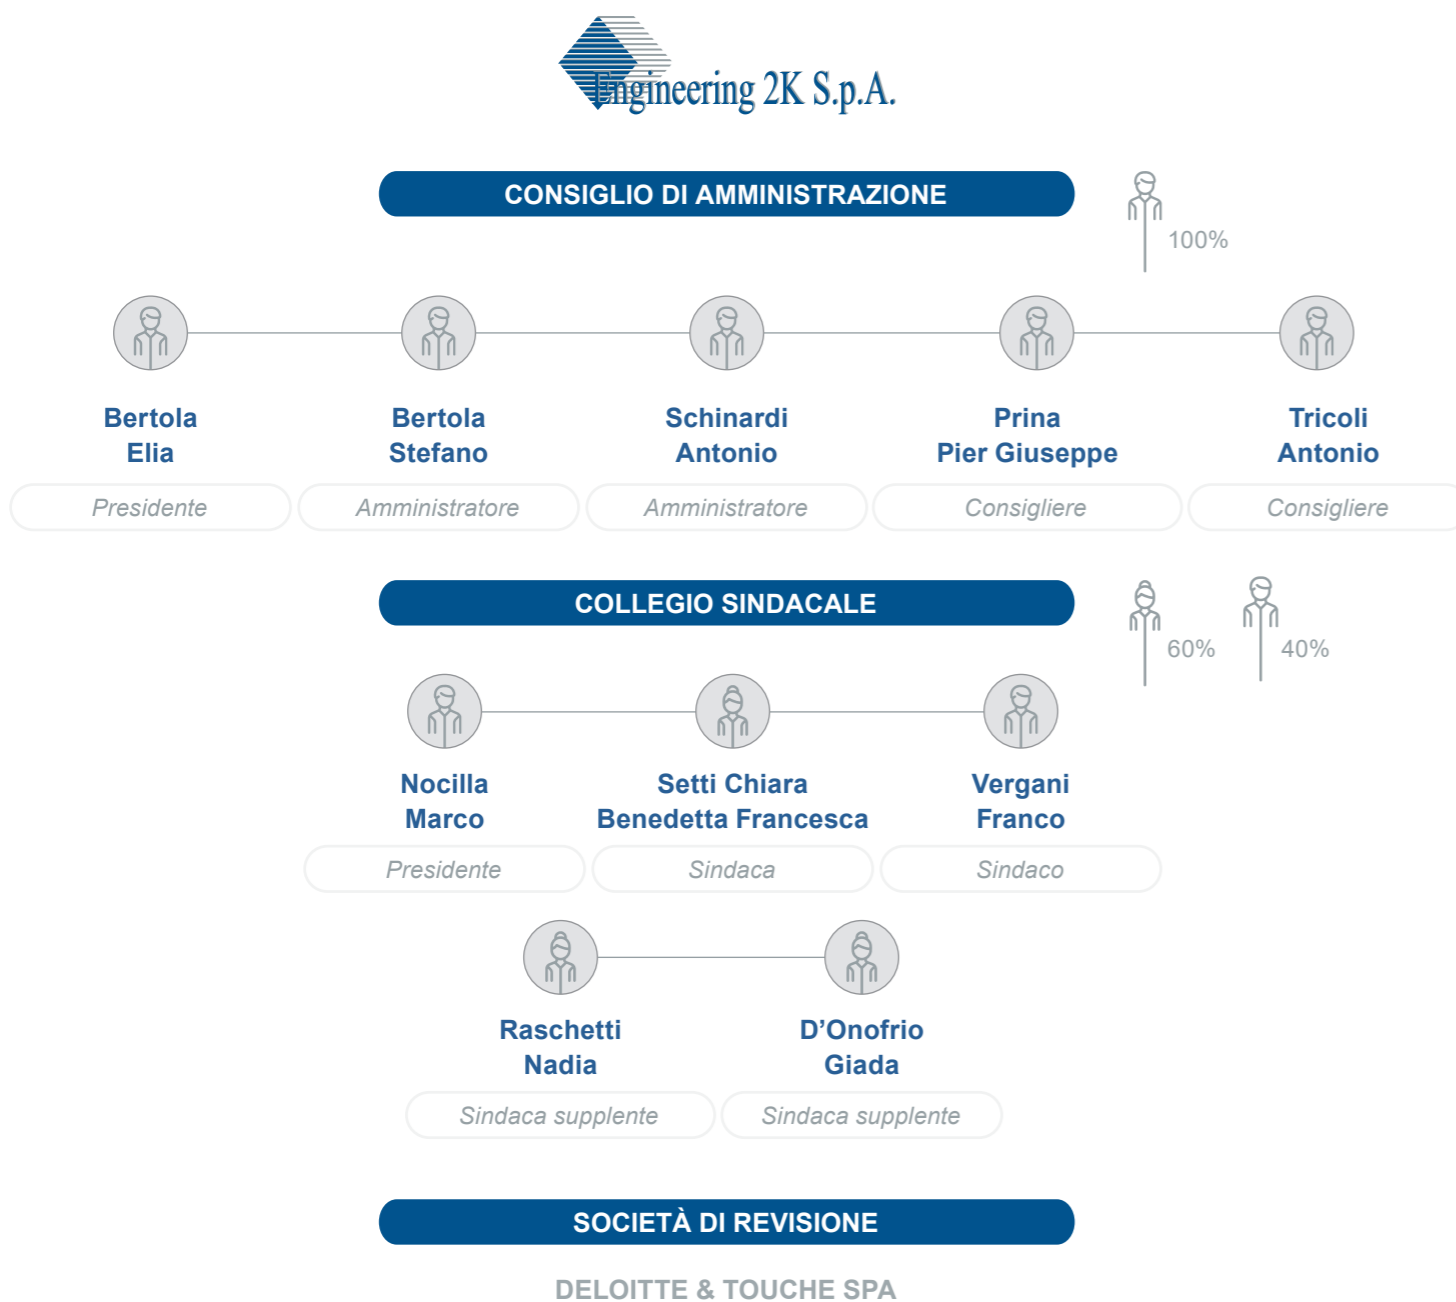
Engineering 2K S.p.A.

CONSIGLIO DI AMMINISTRAZIONE

100%

Bertola Elia
Presidente

Bertola Stefano
Amministratore

Schinardi Antonio
Amministratore

Prina Pier Giuseppe
Consigliere

Tricoli Antonio
Consigliere

COLLEGIO SINDACALE

60%

40%

Nocilla Marco
Presidente

Setti Chiara Benedetta Francesca
Sindaca

Vergani Franco
Sindaco

Raschetti Nadia
Sindaca supplente

D'Onofrio Giada
Sindaca supplente

SOCIETÀ DI REVISIONE

DELOITTE & TOUCHE SPA